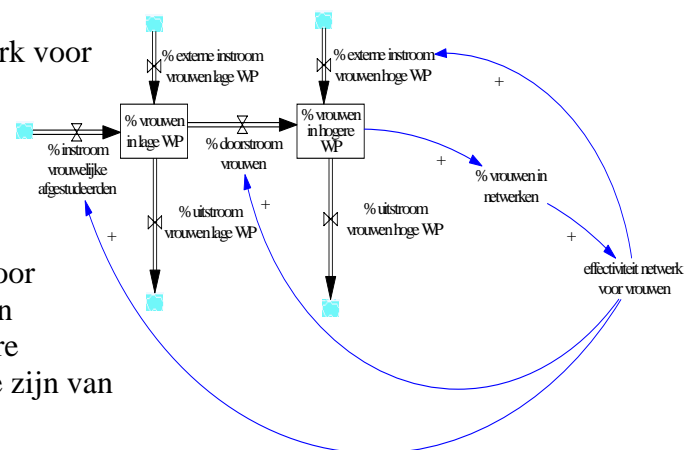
rk voor

oor
n
re
zijn van

% externe instroom vrouwen lage WP

% externe instroom vrouwen hoge WP

% instroom vrouwelijke afgestudeerden

% vrouwen in lage WP

% doorstroom vrouwen

% vrouwen in hogere WP

% uitstroom vrouwen lage WP

% uitstroom vrouwen hoge WP

% vrouwen in netwerken

effectiviteit netwerk voor vrouwen

+

+

+

+

+